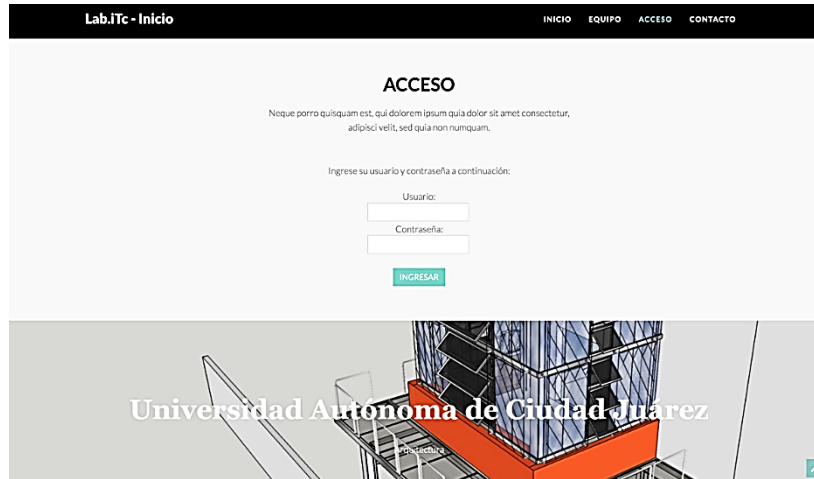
Lab.iTc - Inicio

INICIO EQUIPO ACCESO CONTACTO

ACCESO

Neque porro quisquam est, qui dolorem ipsum quia dolor sit amet consectetur, adipisci velit, sed quia non numquam.

Ingrese su usuario y contraseña a continuación:

Usuario:

Contraseña:

INGRESAR

Universidad Autónoma de Ciudad Juárez

Arquitectura